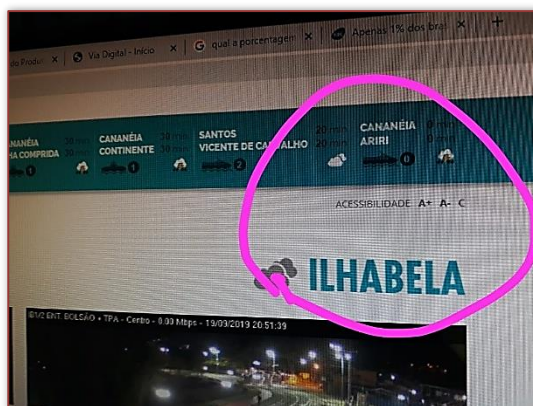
do Produ | Via Digital - Início | qual a porcentagem | Apenas 1% dos bras

CANANÉIA
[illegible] COMPRIDA 1

CANANÉIA
CONTINENTE 1

SANTOS
VICENTE DE CARVALHO 2

20 min
20 min

CANANÉIA
ARIRI 0

ACESSIBILIDADE A+ A- C

ILHABELA

01/2 ENT. BOLSÃO • TPA - Centro - 0.00 Mbps - 19/09/2019 20:51:39